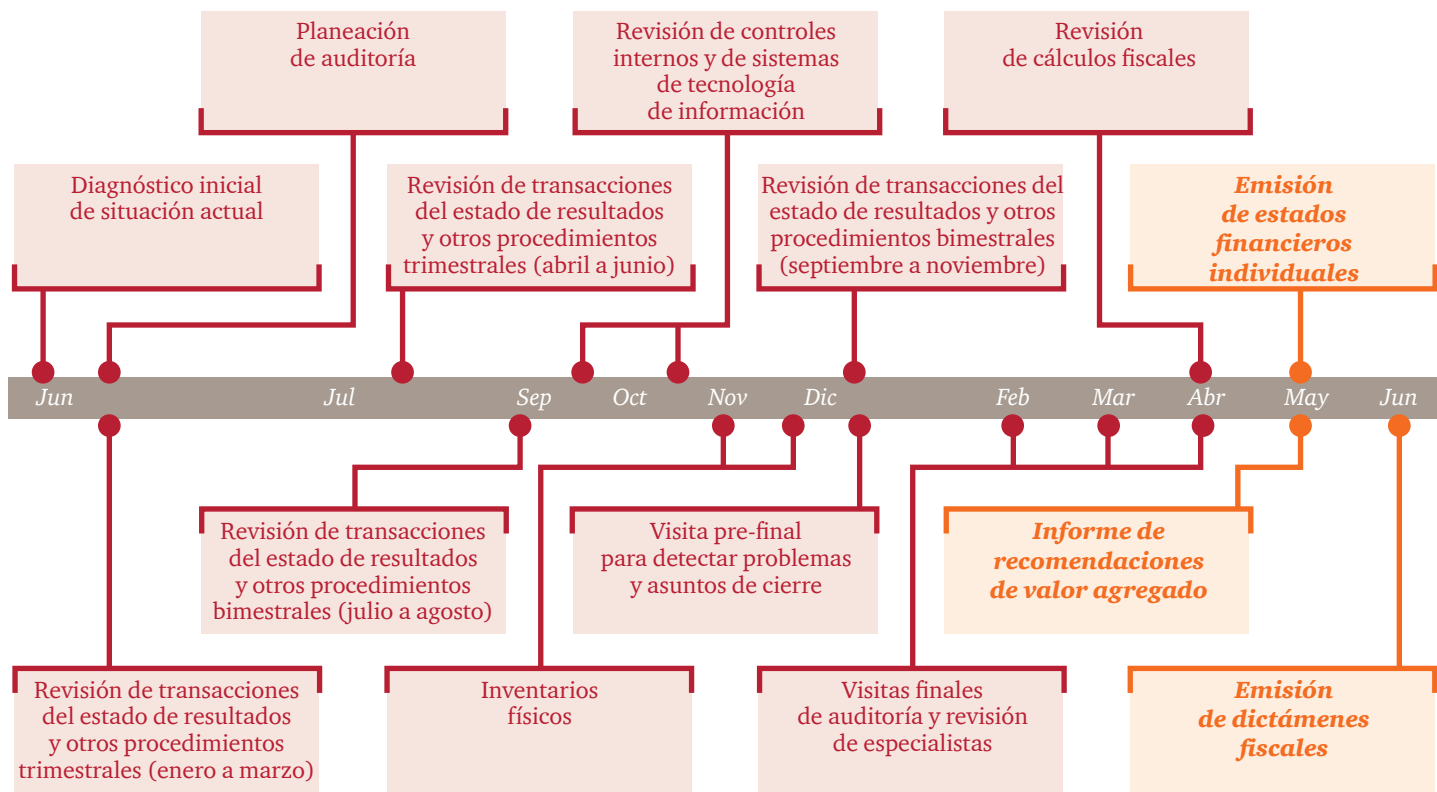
Planeación de auditoría

Revisión de controles internos y de sistemas de tecnología de información

Revisión de cálculos fiscales

Diagnóstico inicial de situación actual

Revisión de transacciones del estado de resultados y otros procedimientos trimestrales (abril a junio)

Revisión de transacciones del estado de resultados y otros procedimientos bimestrales (septiembre a noviembre)

Emisión de estados financieros individuales

Jun Jul Sep Oct Nov Dic Feb Mar Abr May Jun

Revisión de transacciones del estado de resultados y otros procedimientos bimestrales (julio a agosto)

Visita pre-final para detectar problemas y asuntos de cierre

Informe de recomendaciones de valor agregado

Revisión de transacciones del estado de resultados y otros procedimientos trimestrales (enero a marzo)

Inventarios físicos

Visitas finales de auditoría y revisión de especialistas

Emisión de dictámenes fiscales